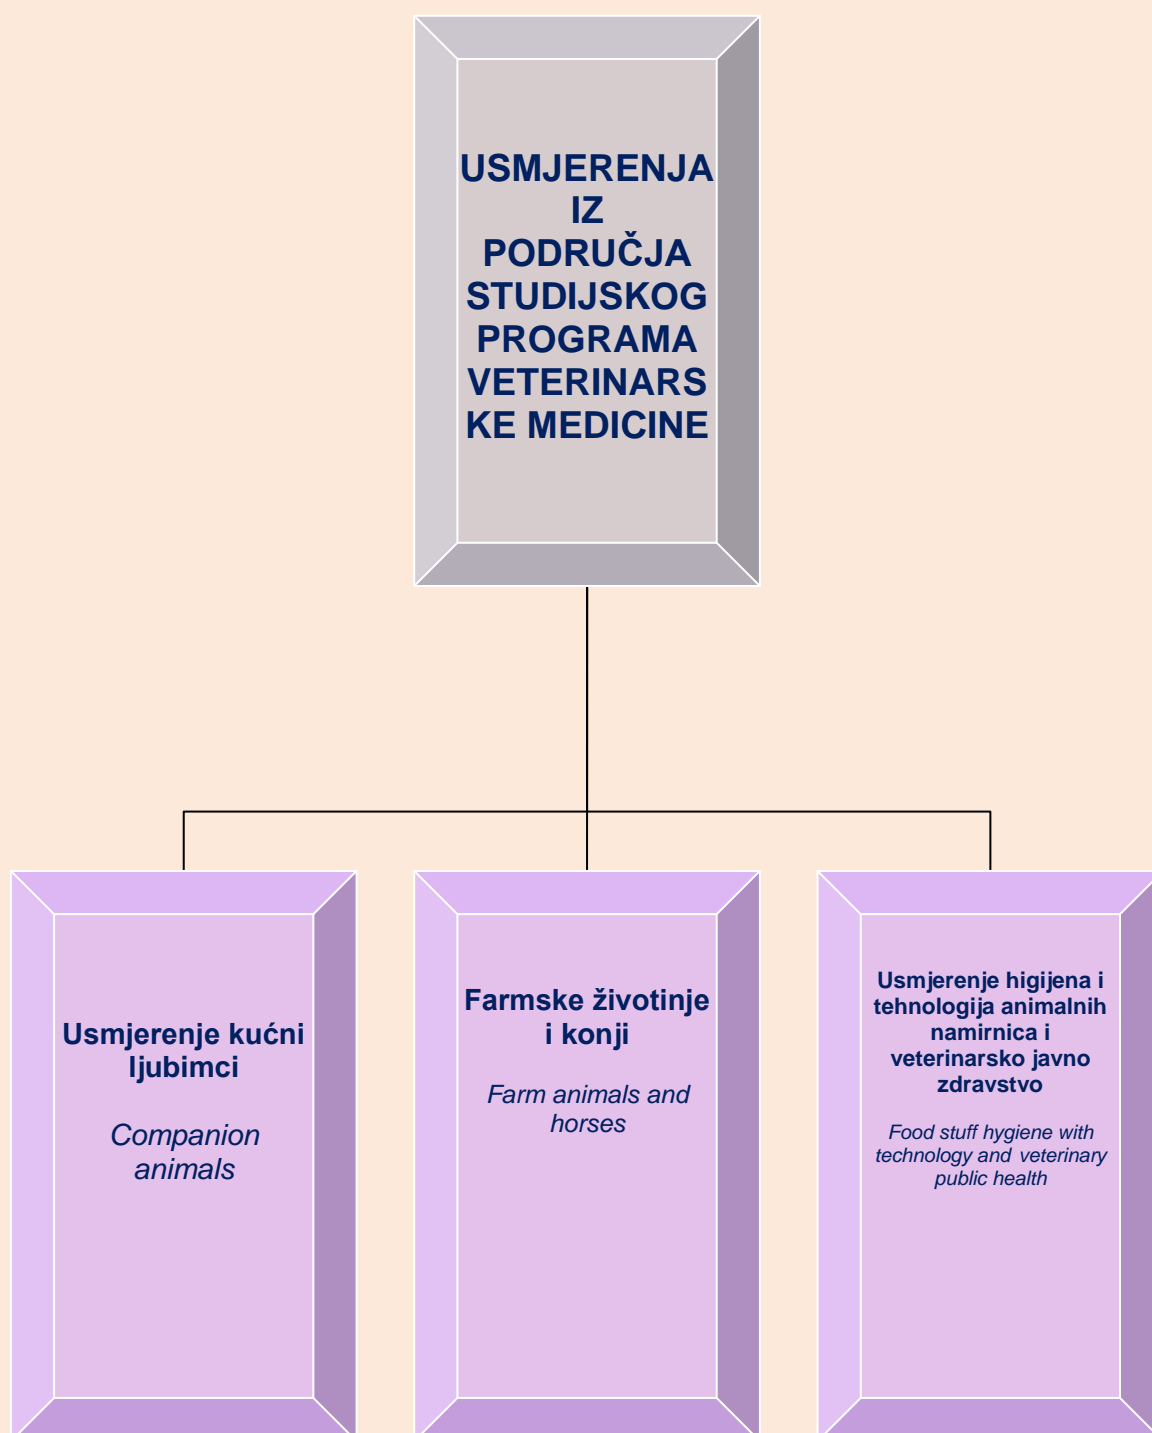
USMJERENJA IZ PODRUČJA STUDIJSKOG PROGRAMA VETERINARSKE MEDICINE

Usmjerenje kućni ljubimci

Companion animals

Farmske životinje i konji

Farm animals and horses

Usmjerenje higijena i tehnologija animalnih namirnica i veterinarsko javno zdravstvo

Food stuff hygiene with technology and veterinary public health